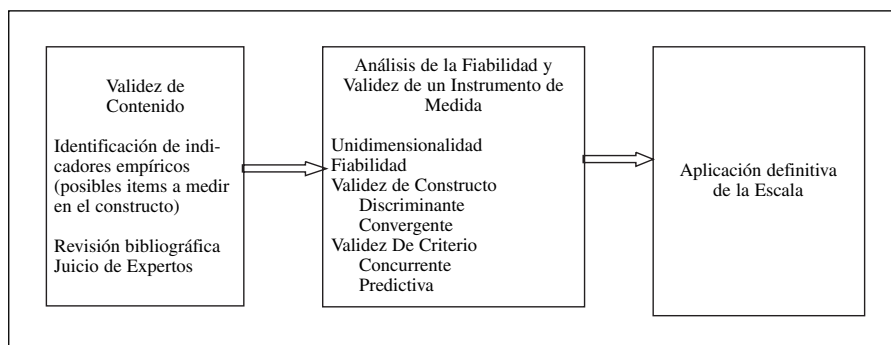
Validez de Contenido

Identificación de indicadores empíricos (posibles items a medir en el constructo)

Revisión bibliográfica
Juicio de Expertos

Análisis de la Fiabilidad y Validez de un Instrumento de Medida

Unidimensionalidad
Fiabilidad
Validez de Constructo
Discriminante
Convergente
Validez De Criterio
Concurrente
Predictiva

Aplicación definitiva de la Escala